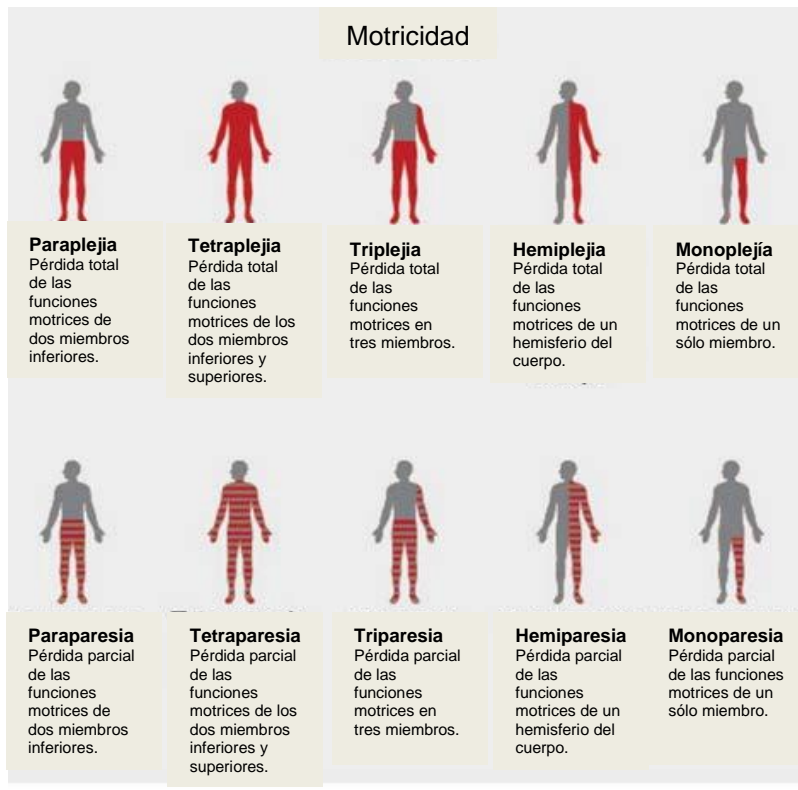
Motricidad

**Paraplejia**
Pérdida total de las funciones motrices de dos miembros inferiores.

**Tetraplejia**
Pérdida total de las funciones motrices de los dos miembros inferiores y superiores.

**Triplejia**
Pérdida total de las funciones motrices en tres miembros.

**Hemiplejia**
Pérdida total de las funciones motrices de un hemisferio del cuerpo.

**Monoplejía**
Pérdida total de las funciones motrices de un sólo miembro.

**Paraparesia**
Pérdida parcial de las funciones motrices de dos miembros inferiores.

**Tetraparesia**
Pérdida parcial de las funciones motrices de los dos miembros inferiores y superiores.

**Triparesia**
Pérdida parcial de las funciones motrices en tres miembros.

**Hemiparesia**
Pérdida parcial de las funciones motrices de un hemisferio del cuerpo.

**Monoparesia**
Pérdida parcial de las funciones motrices de un sólo miembro.